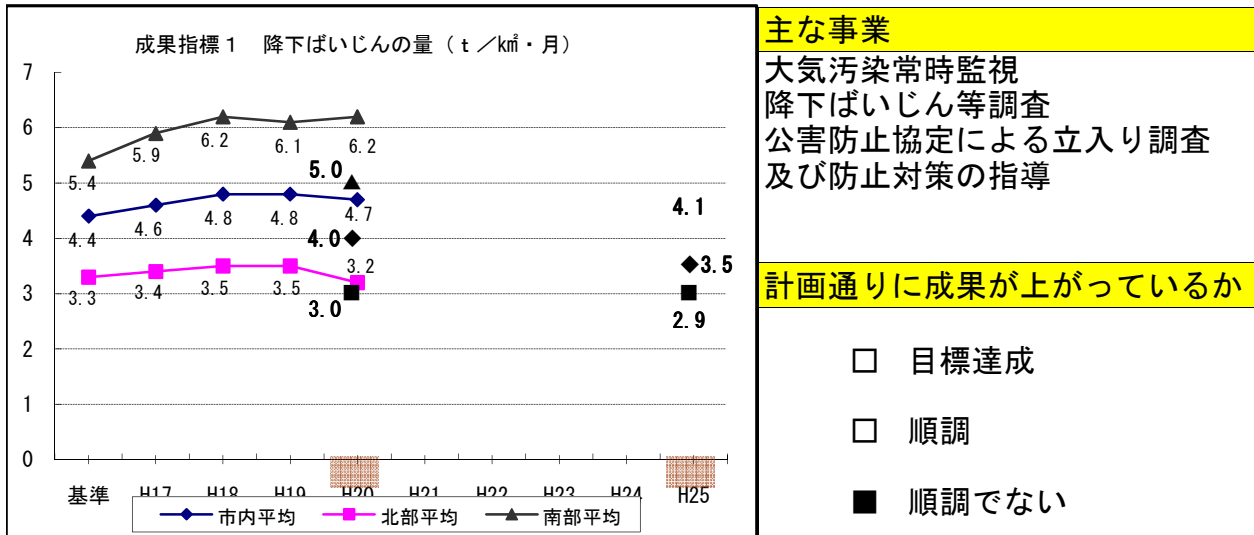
成果指標１　降下ばいじんの量（ｔ／㎢・月）

7
6
5
4
3
2
1
0

5.4
5.9
6.2
6.1
6.2
5.0
4.4
4.6
4.8
4.8
4.7
4.0
3.3
3.4
3.5
3.5
3.2
3.0
4.1
3.5
2.9

基準　H17　H18　H19　H20　H21　H22　H23　H24　H25

市内平均　北部平均　南部平均

主な事業

大気汚染常時監視
降下ばいじん等調査
公害防止協定による立入り調査
及び防止対策の指導

計画通りに成果が上がっているか

□　目標達成

□　順調

■　順調でない